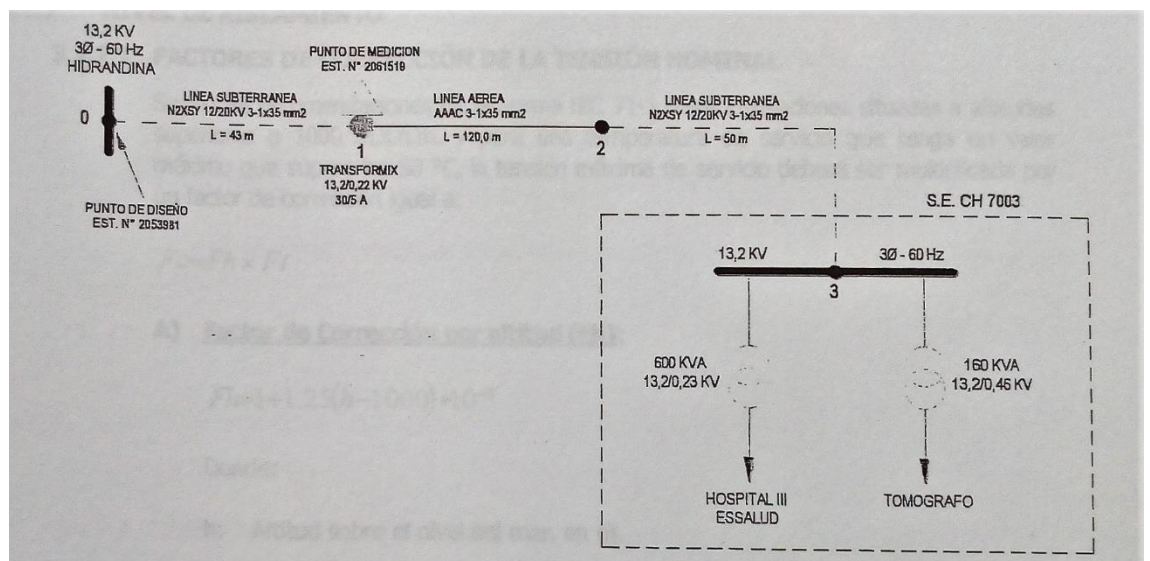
13,2 KV
3Ø - 60 Hz
HIDRANDINA

0

PUNTO DE DISEÑO
EST. N° 2053981

LINEA SUBTERRANEA
N2XSY 12/20KV 3-1x35 mm2
L = 43 m

PUNTO DE MEDICION
EST. N° 2061519

1

TRANSFORMIX
13,2/0,22 KV
30/5 A

LINEA AEREA
AAAC 3-1x35 mm2
L = 120,0 m

2

LINEA SUBTERRANEA
N2XSY 12/20KV 3-1x35 mm2
L = 50 m

S.E. CH 7003

13,2 KV

3Ø - 60 Hz

3

600 KVA
13,2/0,23 KV

160 KVA
13,2/0,46 KV

HOSPITAL III
ESSALUD

TOMOGRAFO